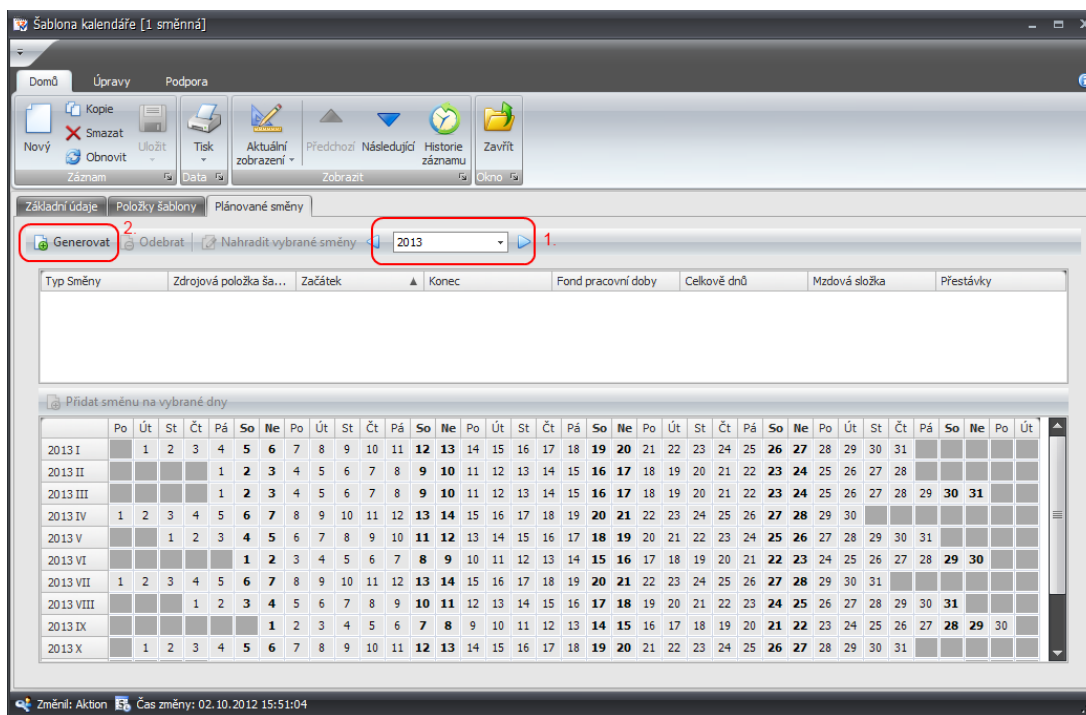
Šablona kalendáře [1 směnná]

Domů Úpravy Podpora

Nový Kopie Smazat Obnovit Uložit Tisk Aktuální zobrazení Předchozí Následující Historie záznamu Zavřít

Záznam Data Zobrazit Okno

Základní údaje Položky šablony Plánované směny

Generovat 2. Odebrat Nahradit vybrané směny 2013 1.

| Typ Směny | Zdrojová položka ša... | Začátek | Konec | Fond pracovní doby | Celkově dnů | Mzdová složka | Přestávky |
|---|---|---|---|---|---|---|---|

Přidat směnu na vybrané dny

| | Po | Út | St | Čt | Pá | So | Ne | Po | Út | St | Čt | Pá | So | Ne | Po | Út | St | Čt | Pá | So | Ne | Po | Út | St | Čt | Pá | So | Ne | Po | Út | St | Čt | Pá | So | Ne | Po | Út |
|---|---|---|---|---|---|---|---|---|---|---|---|---|---|---|---|---|---|---|---|---|---|---|---|---|---|---|---|---|---|---|---|---|---|---|---|---|---|
| 2013 I | | 1 | 2 | 3 | 4 | 5 | 6 | 7 | 8 | 9 | 10 | 11 | 12 | 13 | 14 | 15 | 16 | 17 | 18 | 19 | 20 | 21 | 22 | 23 | 24 | 25 | 26 | 27 | 28 | 29 | 30 | 31 | | | | | |
| 2013 II | | | | | 1 | 2 | 3 | 4 | 5 | 6 | 7 | 8 | 9 | 10 | 11 | 12 | 13 | 14 | 15 | 16 | 17 | 18 | 19 | 20 | 21 | 22 | 23 | 24 | 25 | 26 | 27 | 28 | | | | | |
| 2013 III | | | | | 1 | 2 | 3 | 4 | 5 | 6 | 7 | 8 | 9 | 10 | 11 | 12 | 13 | 14 | 15 | 16 | 17 | 18 | 19 | 20 | 21 | 22 | 23 | 24 | 25 | 26 | 27 | 28 | 29 | 30 | 31 | | |
| 2013 IV | 1 | 2 | 3 | 4 | 5 | 6 | 7 | 8 | 9 | 10 | 11 | 12 | 13 | 14 | 15 | 16 | 17 | 18 | 19 | 20 | 21 | 22 | 23 | 24 | 25 | 26 | 27 | 28 | 29 | 30 | | | | | | | |
| 2013 V | | | 1 | 2 | 3 | 4 | 5 | 6 | 7 | 8 | 9 | 10 | 11 | 12 | 13 | 14 | 15 | 16 | 17 | 18 | 19 | 20 | 21 | 22 | 23 | 24 | 25 | 26 | 27 | 28 | 29 | 30 | 31 | | | | |
| 2013 VI | | | | | | 1 | 2 | 3 | 4 | 5 | 6 | 7 | 8 | 9 | 10 | 11 | 12 | 13 | 14 | 15 | 16 | 17 | 18 | 19 | 20 | 21 | 22 | 23 | 24 | 25 | 26 | 27 | 28 | 29 | 30 | | |
| 2013 VII | 1 | 2 | 3 | 4 | 5 | 6 | 7 | 8 | 9 | 10 | 11 | 12 | 13 | 14 | 15 | 16 | 17 | 18 | 19 | 20 | 21 | 22 | 23 | 24 | 25 | 26 | 27 | 28 | 29 | 30 | 31 | | | | | | |
| 2013 VIII | | | | 1 | 2 | 3 | 4 | 5 | 6 | 7 | 8 | 9 | 10 | 11 | 12 | 13 | 14 | 15 | 16 | 17 | 18 | 19 | 20 | 21 | 22 | 23 | 24 | 25 | 26 | 27 | 28 | 29 | 30 | 31 | | | |
| 2013 IX | | | | | | | 1 | 2 | 3 | 4 | 5 | 6 | 7 | 8 | 9 | 10 | 11 | 12 | 13 | 14 | 15 | 16 | 17 | 18 | 19 | 20 | 21 | 22 | 23 | 24 | 25 | 26 | 27 | 28 | 29 | 30 | |
| 2013 X | | 1 | 2 | 3 | 4 | 5 | 6 | 7 | 8 | 9 | 10 | 11 | 12 | 13 | 14 | 15 | 16 | 17 | 18 | 19 | 20 | 21 | 22 | 23 | 24 | 25 | 26 | 27 | 28 | 29 | 30 | 31 | | | | | |

Změnil: Aktion Čas změny: 02.10.2012 15:51:04